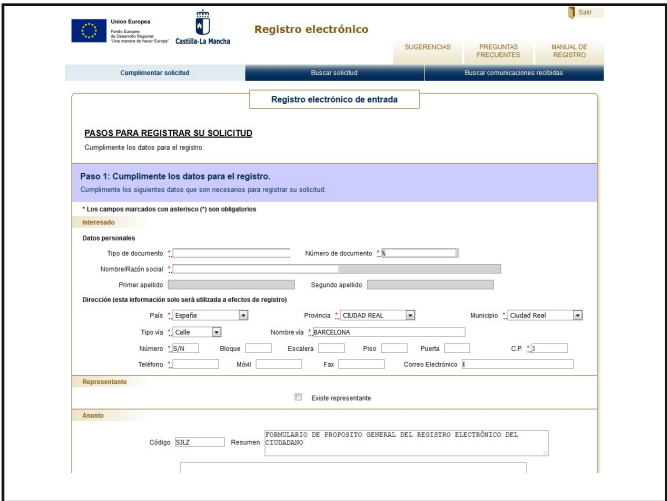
Unión Europea
Fondo Europeo de Desarrollo Regional
"Una manera de hacer Europa"

Castilla-La Mancha

Registro electrónico

Salir

SUGERENCIAS | PREGUNTAS FRECUENTES | MANUAL DE REGISTRO

Cumplimentar solicitud | Buscar solicitud | Buscar comunicaciones recibidas

Registro electrónico de entrada

PASOS PARA REGISTRAR SU SOLICITUD

Cumplimente los datos para el registro.

Paso 1: Cumplimente los datos para el registro.

Cumplimente los siguientes datos que son necesarios para registrar su solicitud.

* Los campos marcados con asterisco (*) son obligatorios

Interesado

Datos personales

Tipo de documento *

Número de documento *

Nombre/Razón social *

Primer apellido

Segundo apellido

Dirección (esta información solo será utilizada a efectos de registro)

País * España

Provincia * CIUDAD REAL

Municipio * Ciudad Real

Tipo vía * Calle

Nombre vía * BARCELONA

Número * S/N

Bloque

Escalera

Piso

Puerta

C.P. * 1

Teléfono *

Móvil

Fax

Correo Electrónico

Representante

Existe representante

Asunto

Código SJLZ

Resumen FORMULARIO DE PROPOSITO GENERAL DEL REGISTRO ELECTRÓNICO DEL CIUDADANO